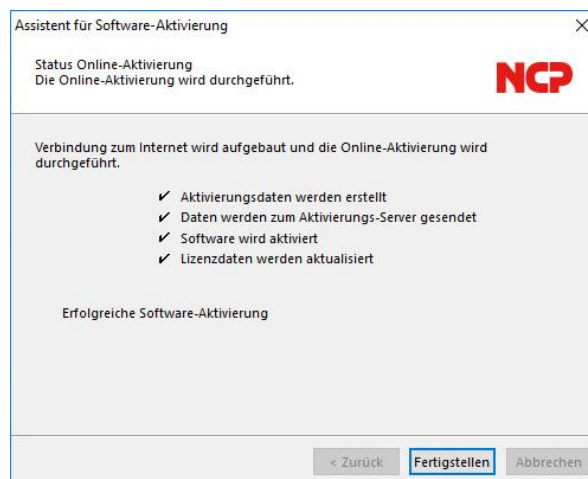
Assistent für Software-Aktivierung

×

Status Online-Aktivierung
Die Online-Aktivierung wird durchgeführt.

NCP

Verbindung zum Internet wird aufgebaut und die Online-Aktivierung wird durchgeführt.

✔ Aktivierungsdaten werden erstellt
✔ Daten werden zum Aktivierungs-Server gesendet
✔ Software wird aktiviert
✔ Lizenzdaten werden aktualisiert

Erfolgreiche Software-Aktivierung

< Zurück | Fertigstellen | Abbrechen